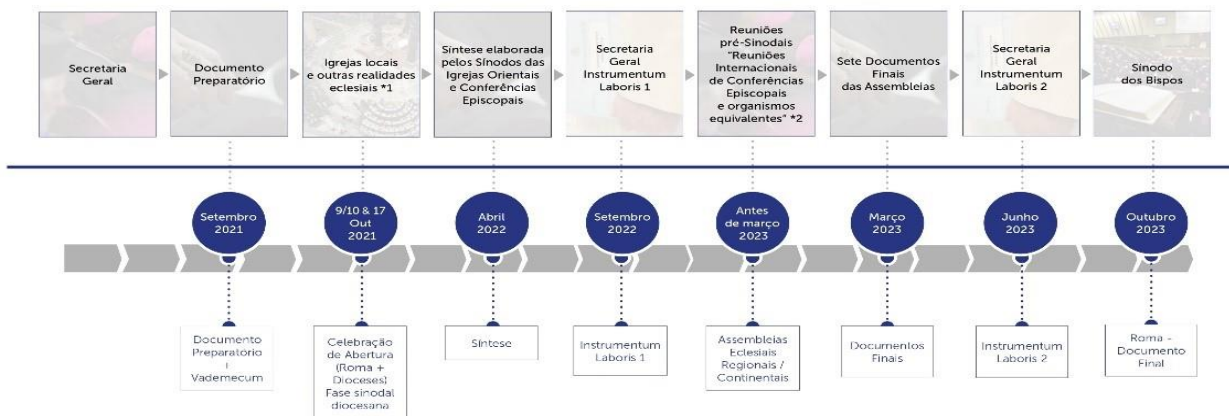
Secretaria Geral

Documento Preparatório

Igrejas locais e outras realidades eclesiais *1

Síntese elaborada pelos Sínodos das Igrejas Orientais e Conferências Episcopais

Secretaria Geral Instrumentum Laboris 1

Reuniões pré-Sinodais "Reuniões Internacionais de Conferências Episcopais e organismos equivalentes" *2

Sete Documentos Finais das Assembleias

Secretaria Geral Instrumentum Laboris 2

Sínodo dos Bispos

Setembro 2021

9/10 & 17 Out 2021

Abril 2022

Setembro 2022

Antes de março 2023

Março 2023

Junho 2023

Outubro 2023

Documento Preparatório
|
Vademecum

Celebração de Abertura (Roma + Dioceses) Fase sinodal diocesana

Síntese

Instrumentum Laboris 1

Assembleias Eclesiais Regionais / Continentais

Documentos Finais

Instrumentum Laboris 2

Roma - Documento Final